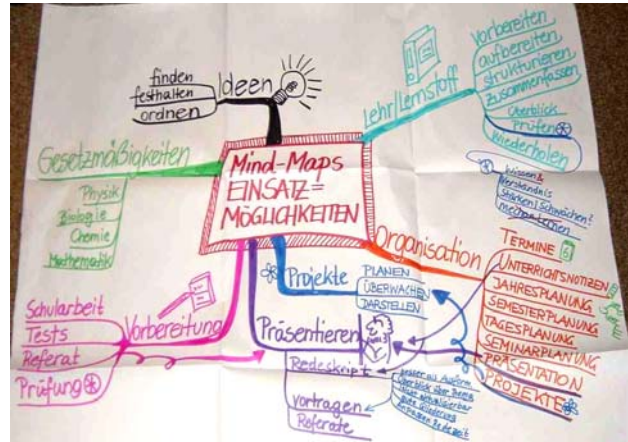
Mind-Maps
EINSATZ=
MÖGLICHKEITEN

Ideen
finden
festhalten
ordnen

Lehr/Lernstoff
Vorbereiten
aufbereiten
strukturieren
zusammenfassen
Überblick
Prüfen
wiederholen
Wissens & Verständnis
Stärken/Schwächen?
nachschlagen

Gesetzmäßigkeiten
Physik
Biologie
Chemie
Mathematik

Organisation
TERMINE
UNTERRICHTSNOTIZEN
JAHRESPLANUNG
SEMESTERPLANUNG
TAGESPLANUNG
SEMINARPLANUNG
PRÄSENTATION
PROJEKTE

Projekte
PLANEN
ÜBERWACHEN
DARSTELLEN

Vorbereitung
Schularbeit
Tests
Referat
Prüfung

Präsentieren
Redeskript
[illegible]
Vortragen
Referate